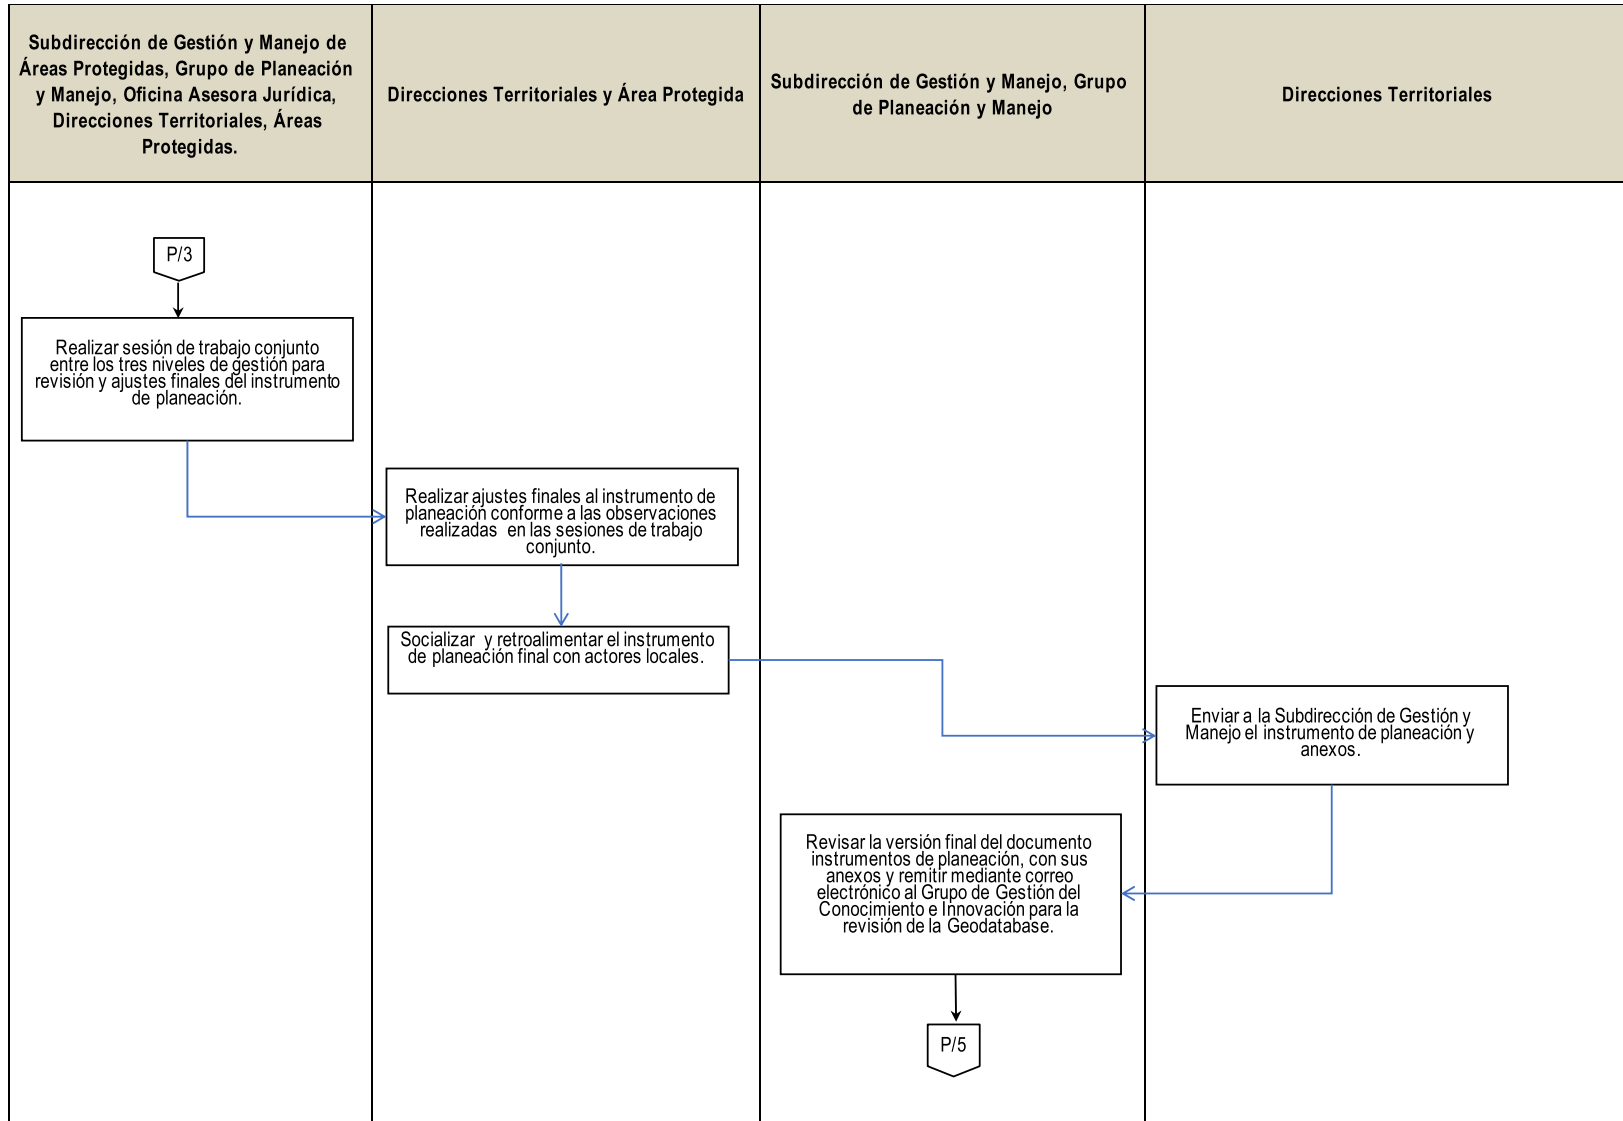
Subdirección de Gestión y Manejo de Áreas Protegidas, Grupo de Planeación y Manejo, Oficina Asesora Jurídica, Direcciones Territoriales, Áreas Protegidas.

Direcciones Territoriales y Área Protegida

Subdirección de Gestión y Manejo, Grupo de Planeación y Manejo

Direcciones Territoriales

P/3

Realizar sesión de trabajo conjunto entre los tres niveles de gestión para revisión y ajustes finales del instrumento de planeación.

Realizar ajustes finales al instrumento de planeación conforme a las observaciones realizadas en las sesiones de trabajo conjunto.

Socializar y retroalimentar el instrumento de planeación final con actores locales.

Enviar a la Subdirección de Gestión y Manejo el instrumento de planeación y anexos.

Revisar la versión final del documento instrumentos de planeación, con sus anexos y remitir mediante correo electrónico al Grupo de Gestión del Conocimiento e Innovación para la revisión de la Geodatabase.

P/5